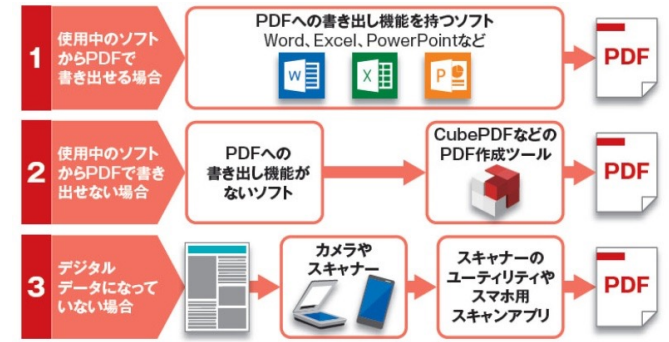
1
使用中のソフトからPDFで書き出せる場合

PDFへの書き出し機能を持つソフト
Word、Excel、PowerPointなど

W X P

PDF

2
使用中のソフトからPDFで書き出せない場合

PDFへの書き出し機能がないソフト

CubePDFなどのPDF作成ツール

PDF

3
デジタルデータになっていない場合

カメラやスキャナー

スキャナーのユーティリティやスマホ用スキャンアプリ

PDF